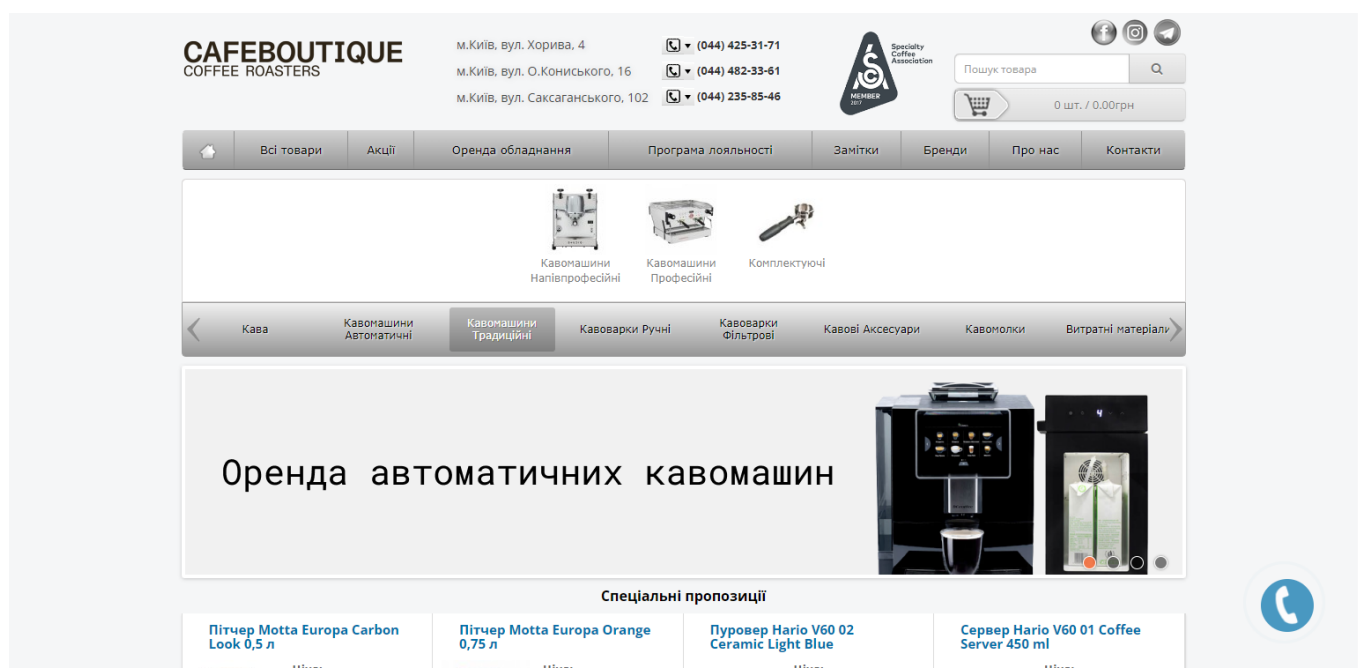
CAFEBOUTIQUE
COFFEE ROASTERS

м.Київ, вул. Хорива, 4
м.Київ, вул. О.Кониського, 16
м.Київ, вул. Саксаганського, 102

(044) 425-31-71
(044) 482-33-61
(044) 235-85-46

Specialty Coffee Association
MEMBER 2017

Пошук товара

0 шт. / 0.00грн

Всі товари | Акції | Оренда обладнання | Програма лояльності | Замітки | Бренди | Про нас | Контакти

Кавомашини Напівпрофесійні
Кавомашини Професійні
Комплектуючі

Кава
Кавомашини Автоматичні
Кавомашини Традиційні
Кавоварки Ручні
Кавоварки Фільтрові
Кавові Аксесуари
Кавомолки
Витратні матеріали

Оренда автоматичних кавомашин

Спеціальні пропозиції

Пітчер Motta Europa Carbon Look 0,5 л
Пітчер Motta Europa Orange 0,75 л
Пуровер Hario V60 02 Ceramic Light Blue
Сервер Hario V60 01 Coffee Server 450 ml

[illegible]
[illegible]
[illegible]
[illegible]